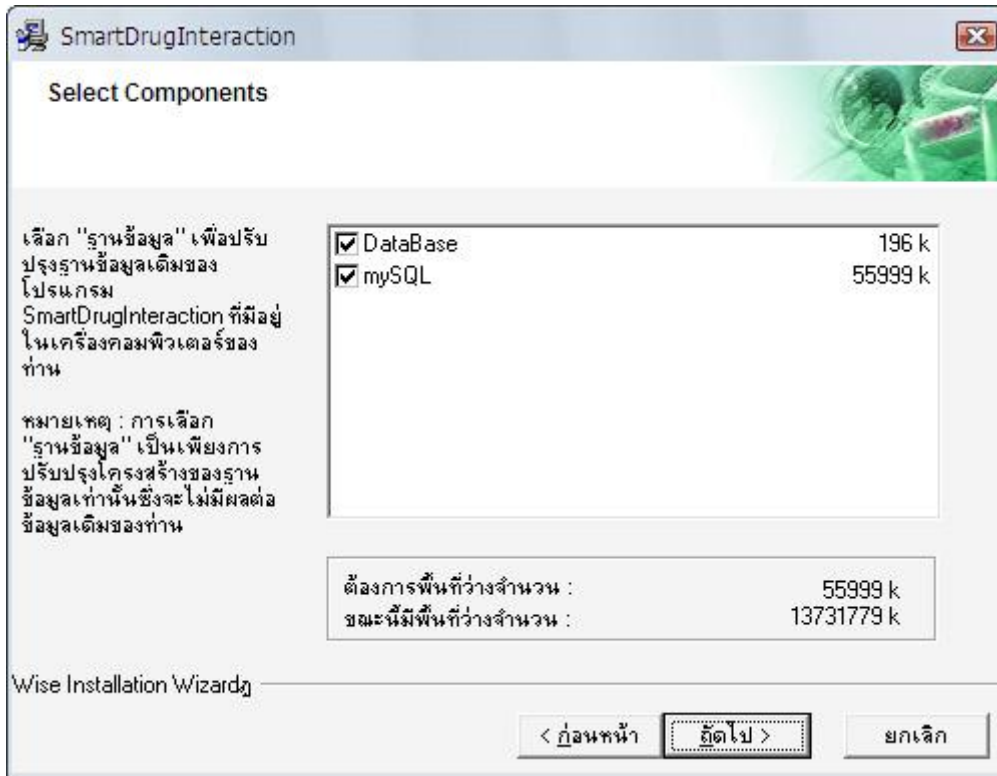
SmartDrugInteraction

Select Components

เลือก "ฐานข้อมูล" เพื่อปรับปรุงฐานข้อมูลเดิมของโปรแกรม SmartDrugInteraction ที่มีอยู่ในเครื่องคอมพิวเตอร์ของท่าน

หมายเหตุ : การเลือก "ฐานข้อมูล" เป็นเพียงการปรับปรุงโครงสร้างของฐานข้อมูลเท่านั้นซึ่งจะไม่มีผลต่อข้อมูลเดิมของท่าน

| | |
|---|---|
| ☑ DataBase | 196 k |
| ☑ mySQL | 55999 k |

ต้องการพื้นที่ว่างจำนวน : 55999 k
ขณะนี้มีพื้นที่ว่างจำนวน : 13731779 k

Wise Installation Wizardฏ

< ก่อนหน้า
ถัดไป >
ยกเลิก